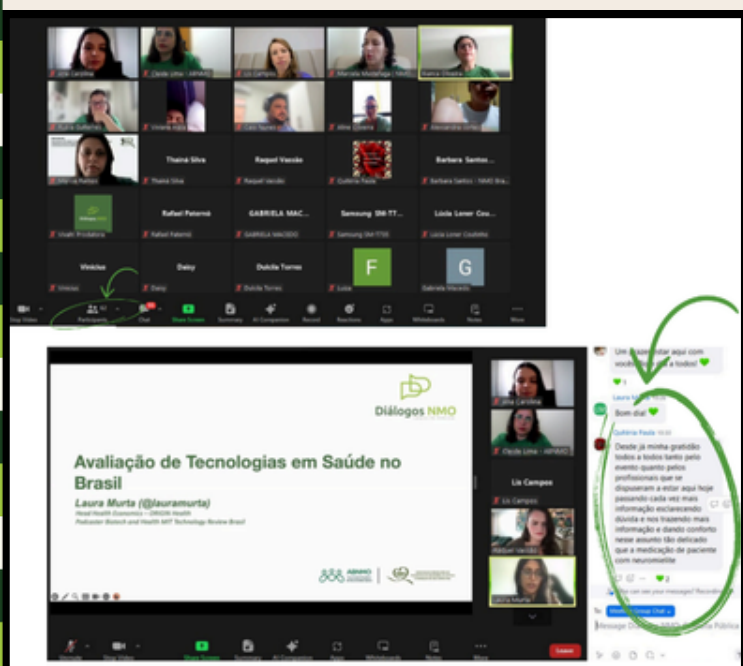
Jina Carolina
Cleide Lima - ABNMO
Lis Campos
Marcella Medeiros
Bianca Oliveira
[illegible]
Viviane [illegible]
Caio Nunes
Aline Oliveira
Alexandra Lima
Ana Lu Freitas
Thainá Silva
Thainá Silva
Raquel Vascão
Raquel Vascão
Quitéria Paula
Barbara Santos...
Barbara Santos - NMO Bra...
Diálogos NMO
Vivian Produtora
Rafael Paternó
Rafael Paternó
GABRIELA MAC...
GABRIELA MACEDO
Samsung SM-T...
Samsung SM-T730
Lúcia Loner Cou...
Lúcia Loner Coutinho
Vinicius
Vinicius
Daisy
Daisy
Dulcila Torres
Dulcila Torres
F
Luiza
G
Gabriela Macedo
Stop Video
Participants
Chat
Share Screen
Summary
AI Companion
Record
Reactions
Apps
Whiteboards
Notes
More

Diálogos NMO
Avaliação de Tecnologias em Saúde no Brasil
Laura Murta (@lauramurta)
Head Health Economics – ORIGIN Health
Podcaster Biotech and Health MIT Technology Review Brasil
ABNMO
Jina Carolina
Cleide Lima - ABNMO
Lis Campos
Lis Campos
Raquel Vascão
Laura Murta
Um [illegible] aqui com vocês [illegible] a todos!
Laura Murta
Bom dia!
Quitéria Paula
Desde já minha gratidão todos a todos tanto pelo evento quanto pelos profissionais que se dispuseram a estar aqui hoje passando cada vez mais informação esclarecendo dúvida e nos trazendo mais informação e dando conforto nesse assunto tão delicado que a medicação de paciente com neuromielite
Who can see your messages? Recording...
To: Meeting Group Chat
Message Diálogos NMO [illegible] Pública
Unmute
Stop Video
Share Screen
Summary
AI Companion
Apps
Whiteboards
Notes
More
Leave